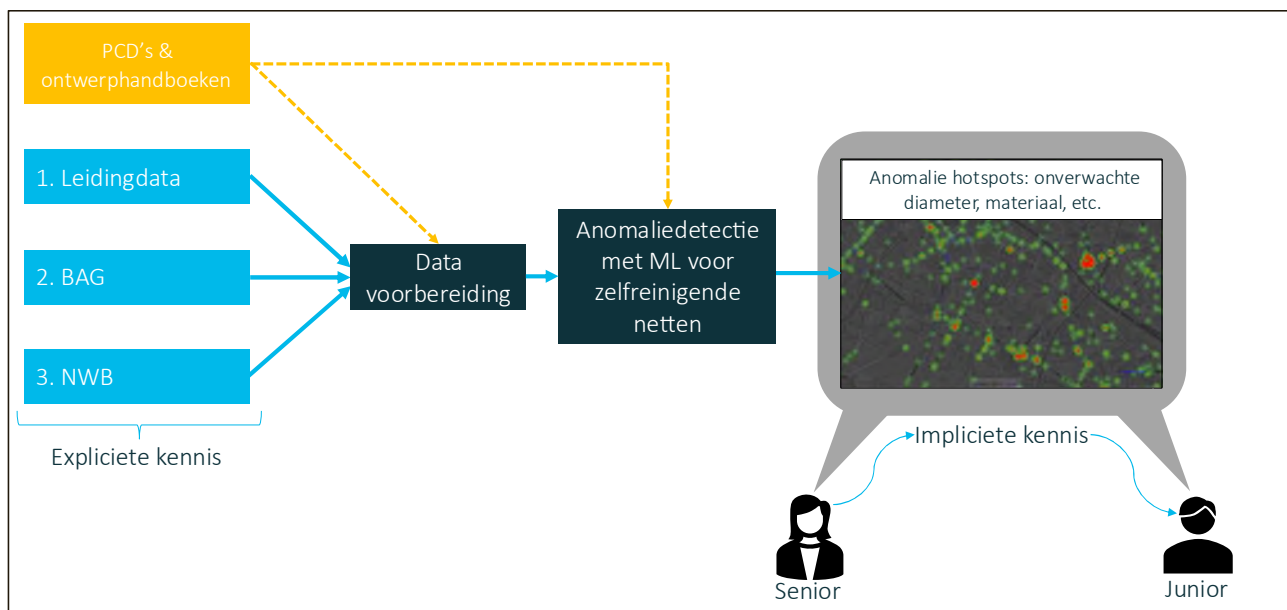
PCD's & ontwerphandboeken

1. Leidingdata

2. BAG

3. NWB

Expliciete kennis

Data voorbereiding

Anomaliedetectie met ML voor zelfreinigende netten

Anomalie hotspots: onverwachte diameter, materiaal, etc.

Impliciete kennis

Senior

Junior